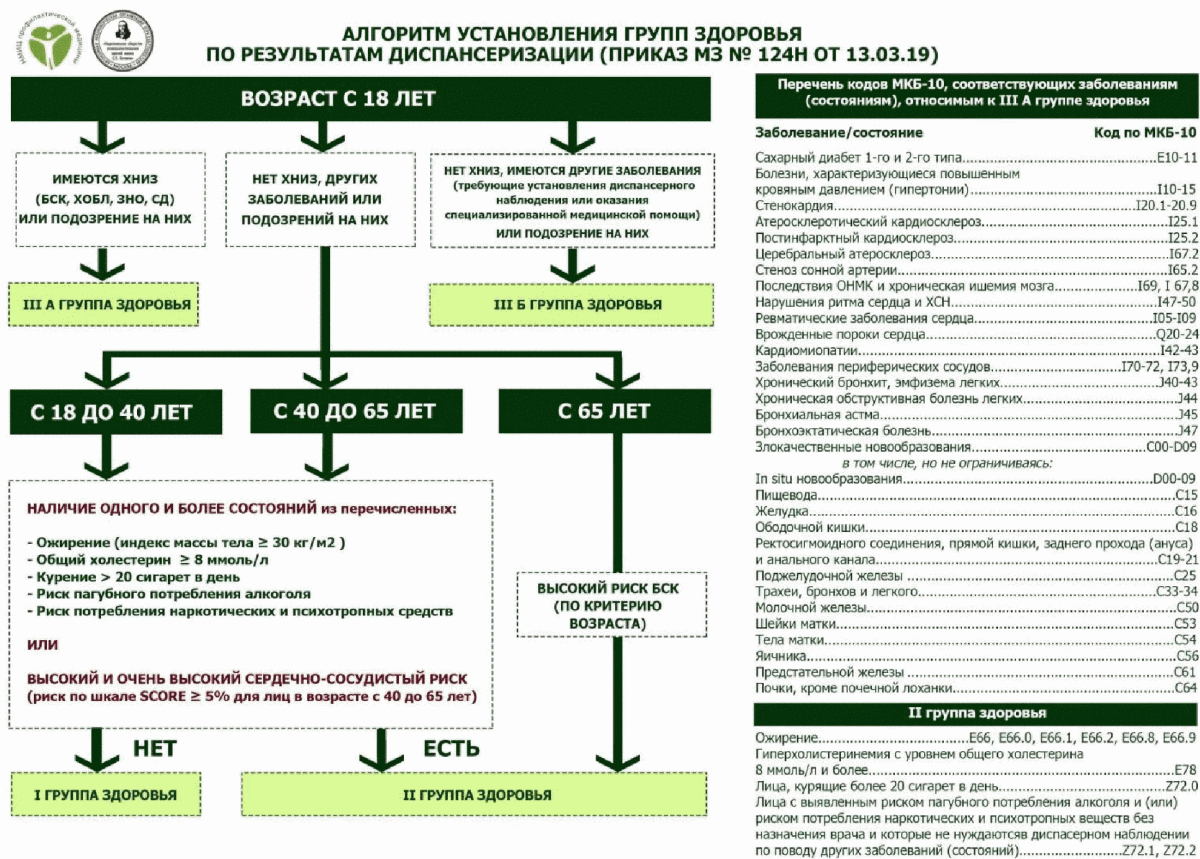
НМИЦ профилактической медицины

АЛГОРИТМ УСТАНОВЛЕНИЯ ГРУПП ЗДОРОВЬЯ ПО РЕЗУЛЬТАТАМ ДИСПАНСЕРИЗАЦИИ (ПРИКАЗ МЗ № 124Н ОТ 13.03.19)

ВОЗРАСТ С 18 ЛЕТ

ИМЕЮТСЯ ХНИЗ (БСК, ХОБЛ, ЗНО, СД) ИЛИ ПОДОЗРЕНИЕ НА НИХ

НЕТ ХНИЗ, ДРУГИХ ЗАБОЛЕВАНИЙ ИЛИ ПОДОЗРЕНИЙ НА НИХ

НЕТ ХНИЗ, ИМЕЮТСЯ ДРУГИЕ ЗАБОЛЕВАНИЯ (требующие установления диспансерного наблюдения или оказания специализированной медицинской помощи) ИЛИ ПОДОЗРЕНИЕ НА НИХ

III А ГРУППА ЗДОРОВЬЯ

III Б ГРУППА ЗДОРОВЬЯ

С 18 ДО 40 ЛЕТ

С 40 ДО 65 ЛЕТ

С 65 ЛЕТ

НАЛИЧИЕ ОДНОГО И БОЛЕЕ СОСТОЯНИЙ из перечисленных:

- Ожирение (индекс массы тела ≥ 30 кг/м2 )
- Общий холестерин ≥ 8 ммоль/л
- Курение > 20 сигарет в день
- Риск пагубного потребления алкоголя
- Риск потребления наркотических и психотропных средств

ИЛИ

ВЫСОКИЙ И ОЧЕНЬ ВЫСОКИЙ СЕРДЕЧНО-СОСУДИСТЫЙ РИСК (риск по шкале SCORE ≥ 5% для лиц в возрасте с 40 до 65 лет)

ВЫСОКИЙ РИСК БСК (ПО КРИТЕРИЮ ВОЗРАСТА)

НЕТ

ЕСТЬ

I ГРУППА ЗДОРОВЬЯ

II ГРУППА ЗДОРОВЬЯ

Перечень кодов МКБ-10, соответствующих заболеваниям (состояниям), относимым к III А группе здоровья

Заболевание/состояние Код по МКБ-10
Сахарный диабет 1-го и 2-го типа....E10-11
Болезни, характеризующиеся повышенным кровяным давлением (гипертонии)....I10-15
Стенокардия....I20.1-20.9
Атеросклеротический кардиосклероз....I25.1
Постинфарктный кардиосклероз....I25.2
Церебральный атеросклероз....I67.2
Стеноз сонной артерии....I65.2
Последствия ОНМК и хроническая ишемия мозга....I69, I 67,8
Нарушения ритма сердца и ХСН....I47-50
Ревматические заболевания сердца....I05-I09
Врожденные пороки сердца....Q20-24
Кардиомиопатии....I42-43
Заболевания периферических сосудов....I70-72, I73,9
Хронический бронхит, эмфизема легких....J40-43
Хроническая обструктивная болезнь легких....J44
Бронхиальная астма....J45
Бронхоэктатическая болезнь....J47
Злокачественные новообразования....C00-D09
в том числе, но не ограничиваясь:
In situ новообразования....D00-09
Пищевода....C15
Желудка....C16
Ободочной кишки....C18
Ректосигмоидного соединения, прямой кишки, заднего прохода (ануса) и анального канала....C19-21
Поджелудочной железы....C25
Трахеи, бронхов и легкого....C33-34
Молочной железы....C50
Шейки матки....C53
Тела матки....C54
Яичника....C56
Предстательной железы....C61
Почки, кроме почечной лоханки....C64

II группа здоровья

Ожирение....E66, E66.0, E66.1, E66.2, E66.8, E66.9
Гиперхолистеринемия с уровнем общего холестерина 8 ммоль/л и более....E78
Лица, курящие более 20 сигарет в день....Z72.0
Лица с выявленным риском пагубного потребления алкоголя и (или) риском потребления наркотических и психотропных веществ без назначения врача и которые не нуждаютсяв диспасерном наблюдении по поводу других заболеваний (состояний)....Z72.1, Z72.2